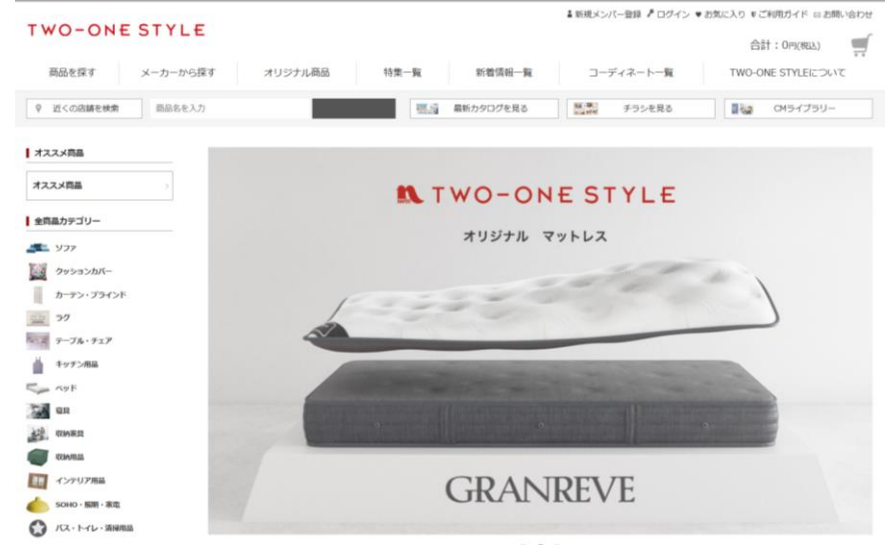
TWO-ONE STYLE

新規メンバー登録 ログイン お気に入り ご利用ガイド お問い合わせ

合計：0円(税込)

商品を探す メーカーから探す オリジナル商品 特集一覧 新着情報一覧 コーディネート一覧 TWO-ONE STYLEについて

近くの店舗を検索 商品名を入力 最新カタログを見る チラシを見る CMライブラリー

オススメ商品

オススメ商品

全商品カテゴリー

ソファ
クッションカバー
カーテン・ブラインド
ラグ
テーブル・チェア
キッチン用品
ベッド
寝具
収納家具
収納用品
インテリア用品
SOHO・照明・家電
バス・トイレ・清掃用品

TWO-ONE STYLE

オリジナル マットレス

GRANREVE